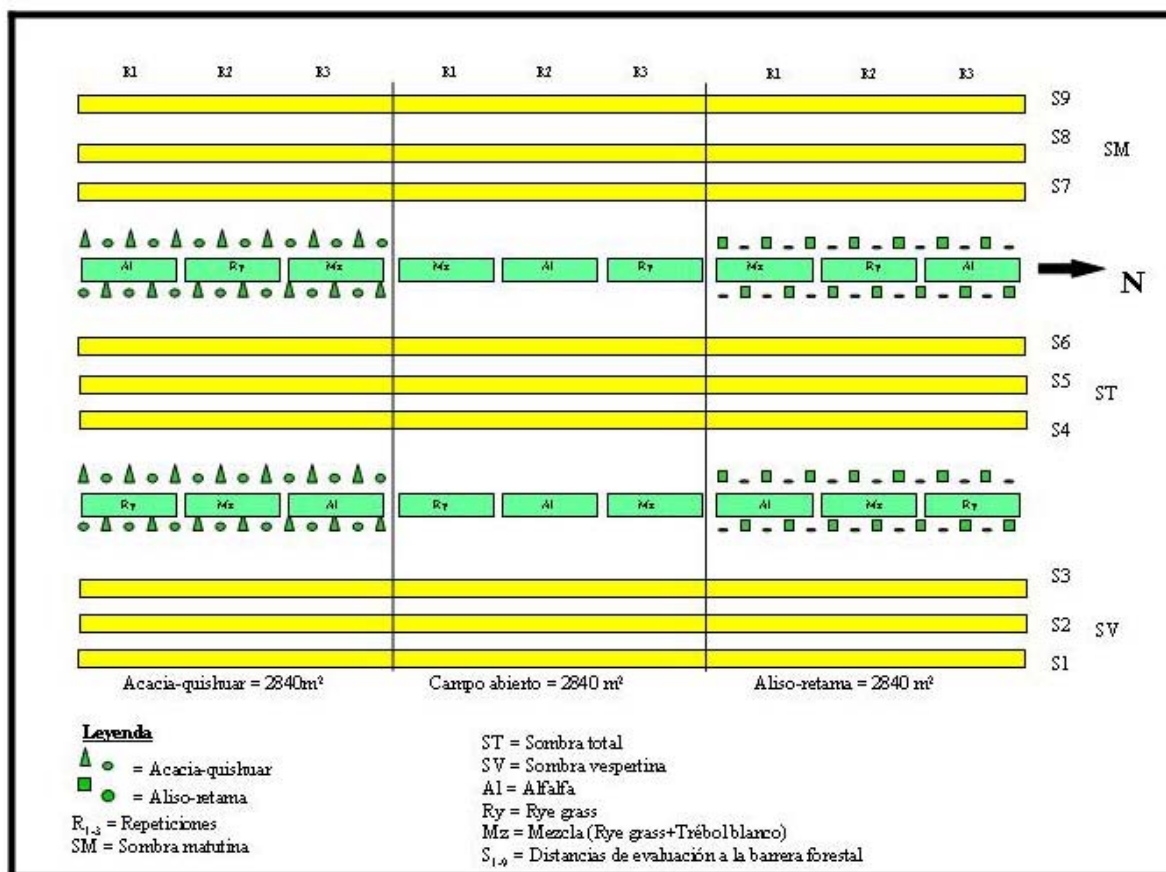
R1 R2 R3 R1 R2 R3 R1 R2 R3

S9
S8 SM
S7

Al Ry Mz Mz Al Ry Mz Ry Al

N

S6
S5 ST
S4

Ry Mz Al Ry Al Mz Al Mz Ry

S3
S2 SV
S1

Acacia-quishuar = 2840m²
Campo abierto = 2840 m²
Aliso-retama = 2840 m²

Leyenda
= Acacia-quishuar
= Aliso-retama
$R_{1-3}$ = Repeticiones
SM = Sombra matutina

ST = Sombra total
SV = Sombra vespertina
Al = Alfalfa
Ry = Rye grass
Mz = Mezcla (Rye grass+Trébol blanco)
$S_{1-9}$ = Distancias de evaluación a la barrera forestal